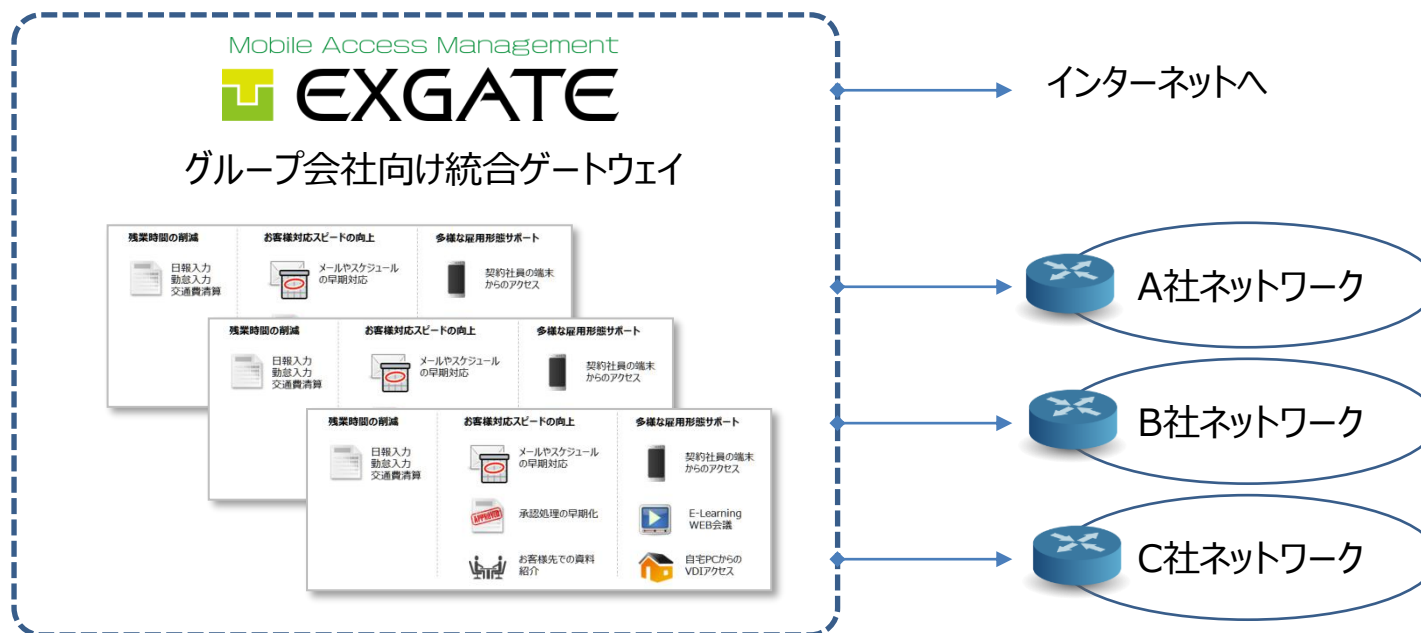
Mobile Access Management
EXGATE
グループ会社向け統合ゲートウェイ

| 残業時間の削減 | お客様対応スピードの向上 | 多様な雇用形態サポート |
|---|---|---|
| 日報入力 勤怠入力 交通費清算 | メールやスケジュールの早期対応 | 契約社員の端末からのアクセス |

| 残業時間の削減 | お客様対応スピードの向上 | 多様な雇用形態サポート |
|---|---|---|
| 日報入力 勤怠入力 交通費清算 | メールやスケジュールの早期対応 | 契約社員の端末からのアクセス |

| 残業時間の削減 | お客様対応スピードの向上 | 多様な雇用形態サポート |
|---|---|---|
| 日報入力 勤怠入力 交通費清算 | メールやスケジュールの早期対応 | 契約社員の端末からのアクセス |
| | APPROVED 承認処理の早期化 | E-Learning WEB会議 |
| | お客様先での資料紹介 | 自宅PCからのVDIアクセス |

インターネットへ
A社ネットワーク
B社ネットワーク
C社ネットワーク